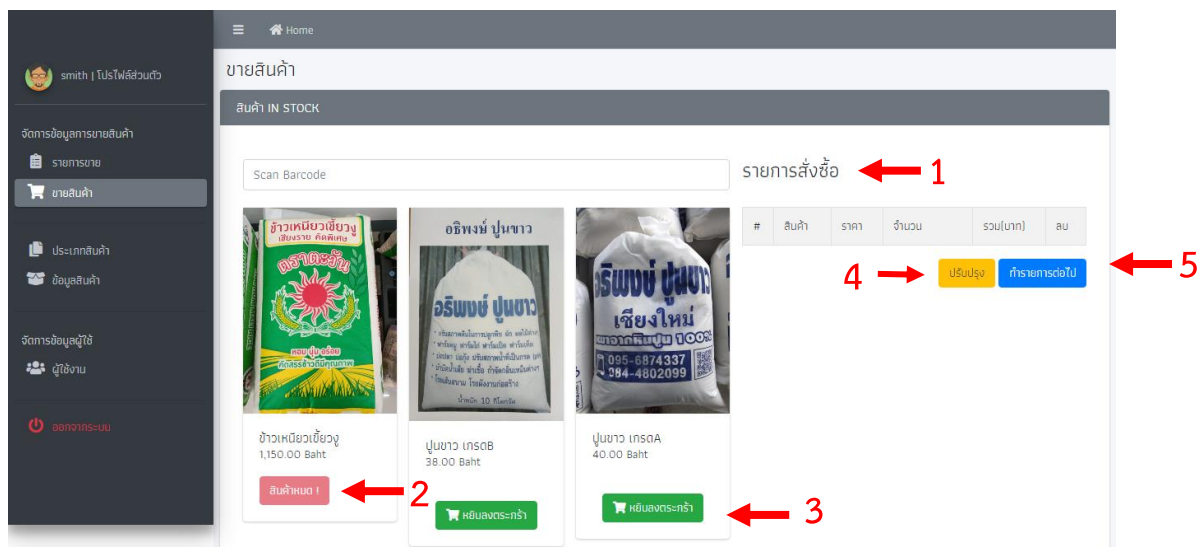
smith | โปรไฟล์ส่วนตัว

จัดการข้อมูลการขายสินค้า

รายการขาย

ขายสินค้า

ประเภทสินค้า

ข้อมูลสินค้า

จัดการข้อมูลผู้ใช้

ผู้ใช้งาน

ออกจากระบบ

Home

ขายสินค้า

สินค้า IN STOCK

Scan Barcode

รายการสั่งซื้อ

1

| # | สินค้า | ราคา | จำนวน | รวม(บาท) | ลบ |
|---|---|---|---|---|---|

4 ปรับปรุง ทำรายการต่อไป 5

ข้าวเหนียวเขี้ยวงู (สันป่าตอง คัดพิเศษ) ตราตะวัน หอม นุ่ม อร่อย คัดสรรข้าวดีมีคุณภาพ

ข้าวเหนียวเขี้ยวงู
1,150.00 Baht

สินค้าหมด !

2

อริพงษ์ ปูนขาว

อริพงษ์ ปูนขาว

น้ำหนัก 10 กิโลกรัม

ปูนขาว เกรดB
38.00 Baht

หยิบลงตระกร้า

อริพงษ์ ปูนขาว เชียงใหม่ 095-6874337 084-4802099

ปูนขาว เกรดA
40.00 Baht

หยิบลงตระกร้า

3